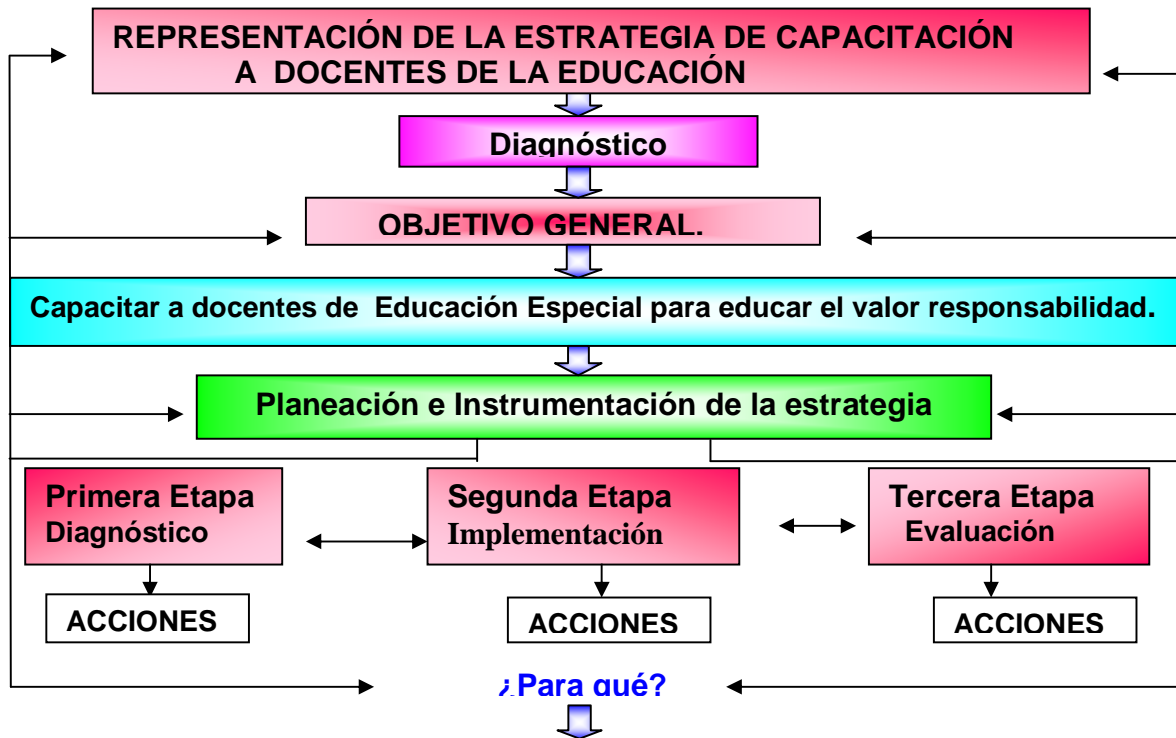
REPRESENTACIÓN DE LA ESTRATEGIA DE CAPACITACIÓN A DOCENTES DE LA EDUCACIÓN

Diagnóstico

OBJETIVO GENERAL.

Capacitar a docentes de Educación Especial para educar el valor responsabilidad.

Planeación e Instrumentación de la estrategia

Primera Etapa Diagnóstico

Segunda Etapa Implementación

Tercera Etapa Evaluación

ACCIONES

ACCIONES

ACCIONES

¿Para qué?